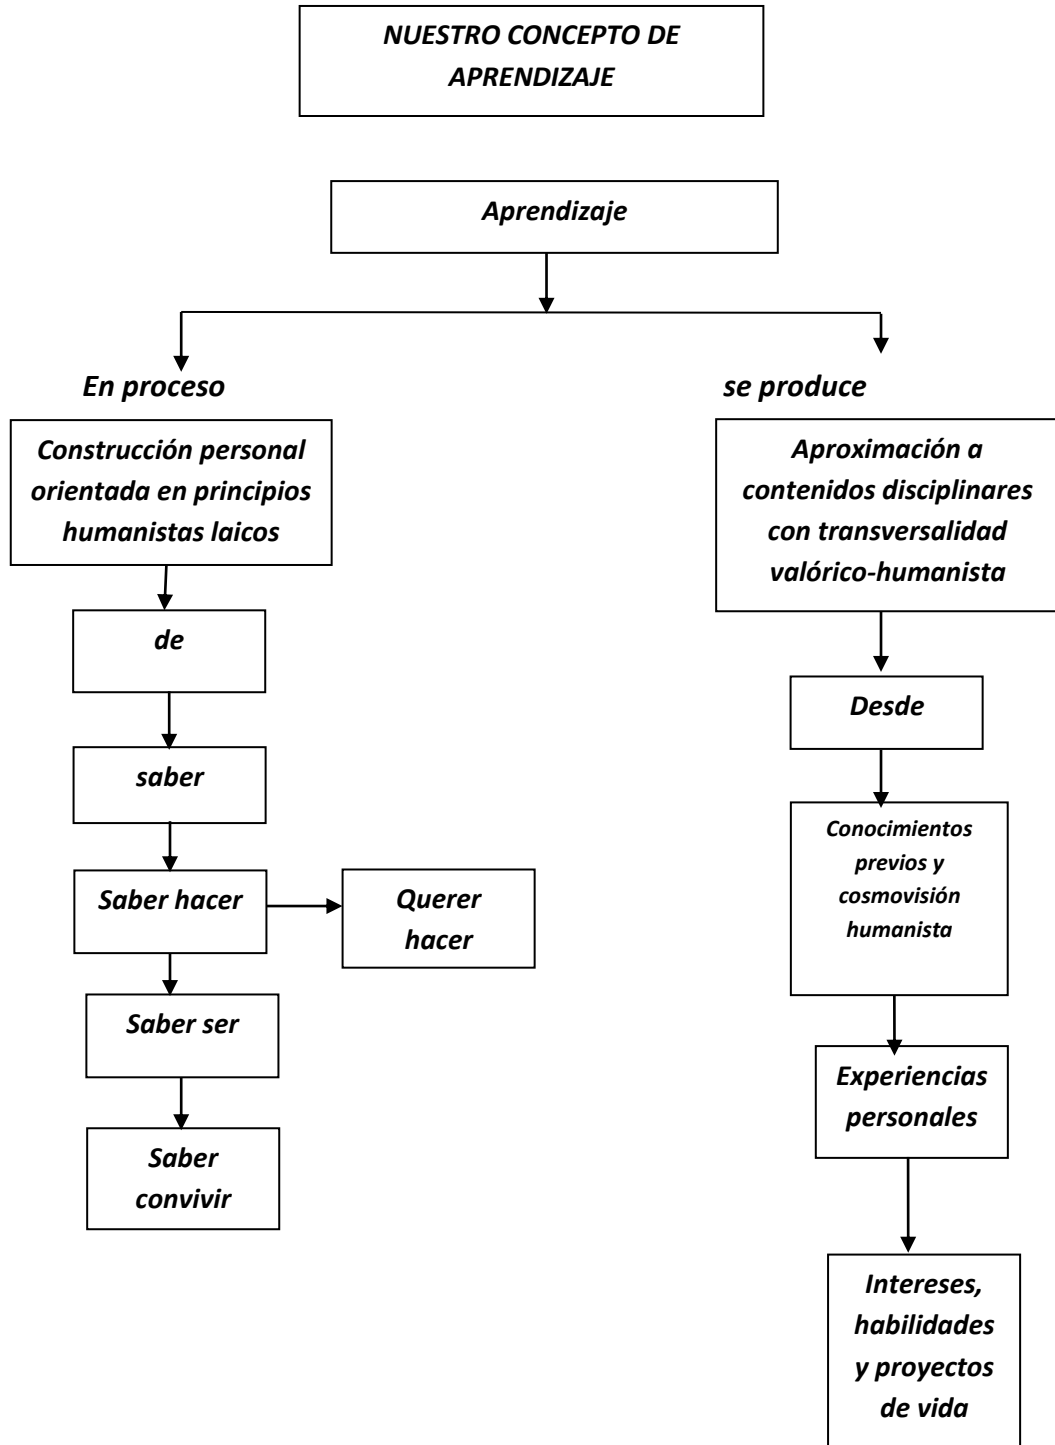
NUESTRO CONCEPTO DE APRENDIZAJE

Aprendizaje

En proceso

Construcción personal orientada en principios humanistas laicos

de

saber

Saber hacer

Querer hacer

Saber ser

Saber convivir

se produce

Aproximación a contenidos disciplinares con transversalidad valórico-humanista

Desde

Conocimientos previos y cosmovisión humanista

Experiencias personales

Intereses, habilidades y proyectos de vida